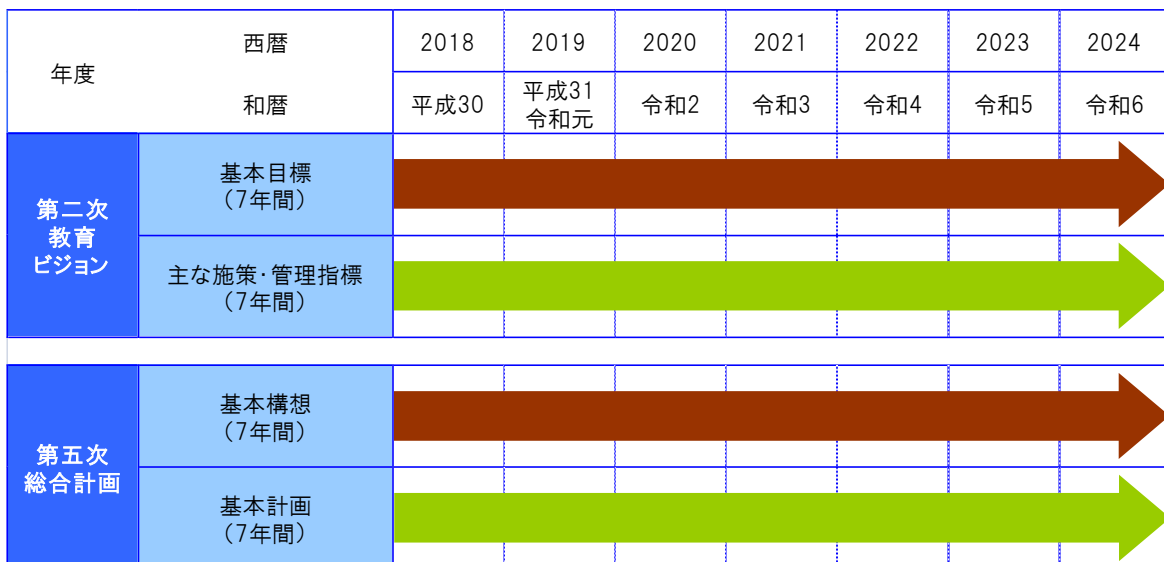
| 年度 | 西暦 | 2018 | 2019 | 2020 | 2021 | 2022 | 2023 | 2024 |
|---|---|---|---|---|---|---|---|---|
| | 和暦 | 平成30 | 平成31 令和元 | 令和2 | 令和3 | 令和4 | 令和5 | 令和6 |
| 第二次教育ビジョン | 基本目標（7年間） | | | | | | | |
| | 主な施策・管理指標（7年間） | | | | | | | |
| 第五次総合計画 | 基本構想（7年間） | | | | | | | |
| | 基本計画（7年間） | | | | | | | |